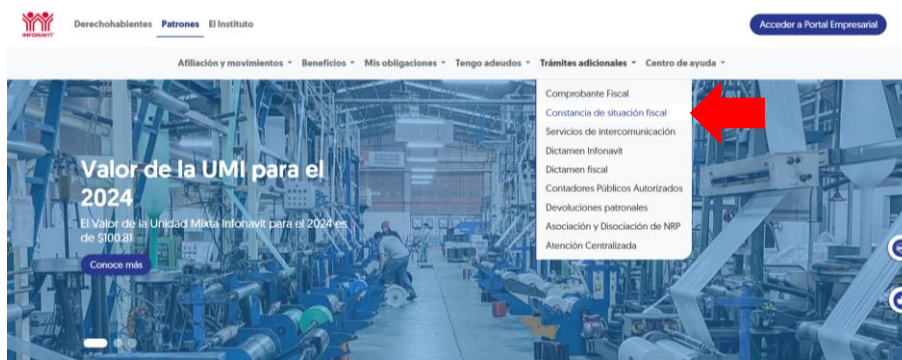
INFONAVIT

Derechohabientes Patrones El Instituto

Acceder a Portal Empresarial

Afiliación y movimientos Beneficios Mis obligaciones Tengo adeudos Trámites adicionales Centro de ayuda

Comprobante Fiscal
Constancia de situación fiscal
Servicios de intercomunicación
Dictamen Infonavit
Dictamen fiscal
Contadores Públicos Autorizados
Devoluciones patronales
Asociación y Disociación de NRP
Atención Centralizada

Valor de la UMI para el 2024

El Valor de la Unidad Mixta Infonavit para el 2024 es de $100.81

Conoce más